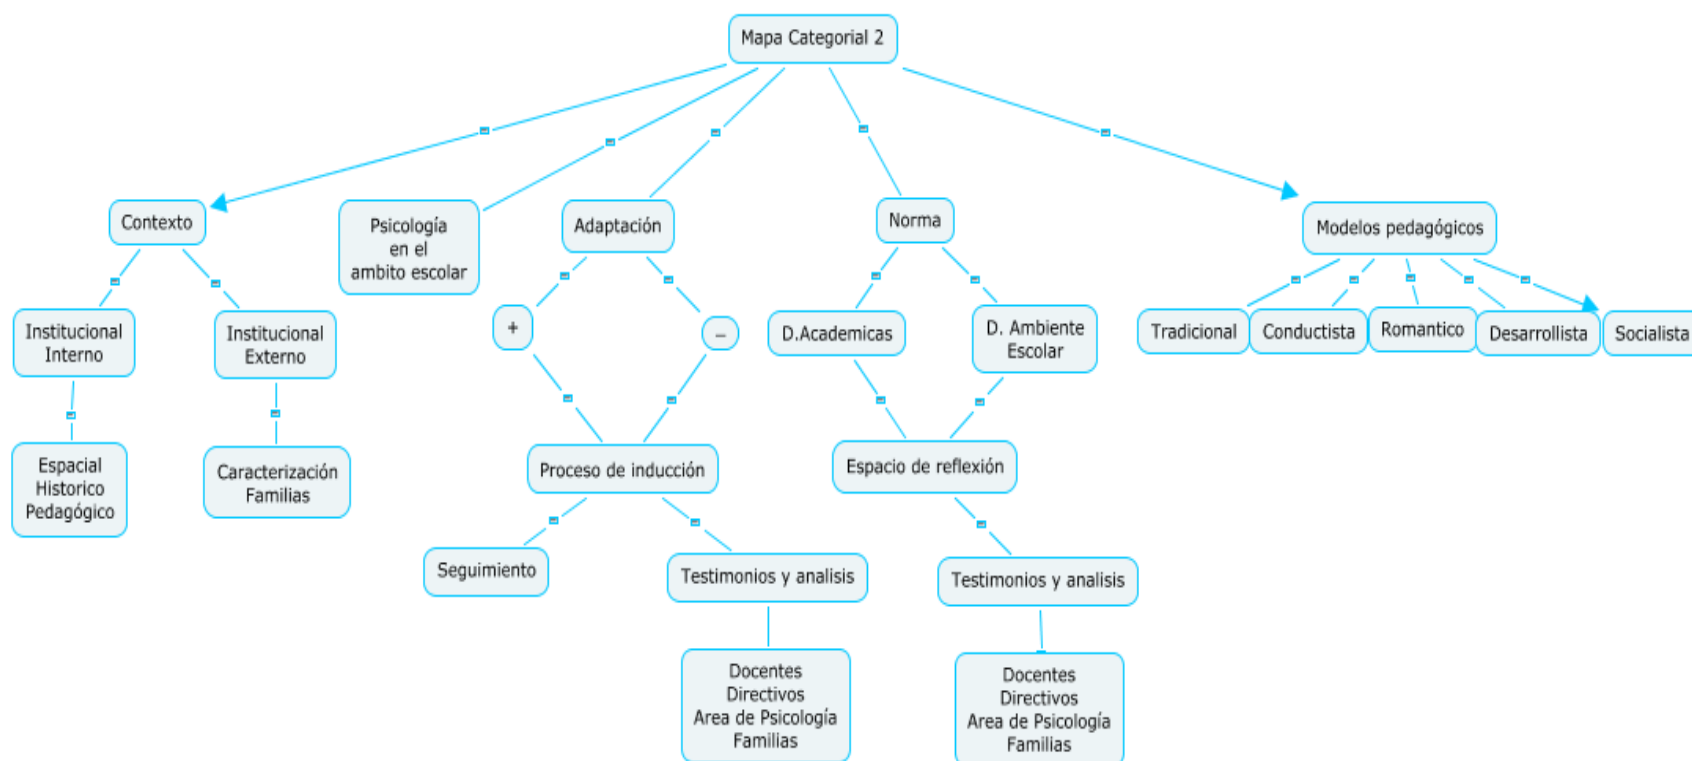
Mapa Categorial 2

Contexto

Psicología en el ambito escolar

Adaptación

Norma

Modelos pedagógicos

Institucional Interno

Institucional Externo

+

–

D.Academicas

D. Ambiente Escolar

Tradicional

Conductista

Romantico

Desarrollista

Socialista

Espacial Historico Pedagógico

Caracterización Familias

Proceso de inducción

Espacio de reflexión

Seguimiento

Testimonios y analisis

Testimonios y analisis

Docentes
Directivos
Area de Psicología
Familias

Docentes
Directivos
Area de Psicología
Familias